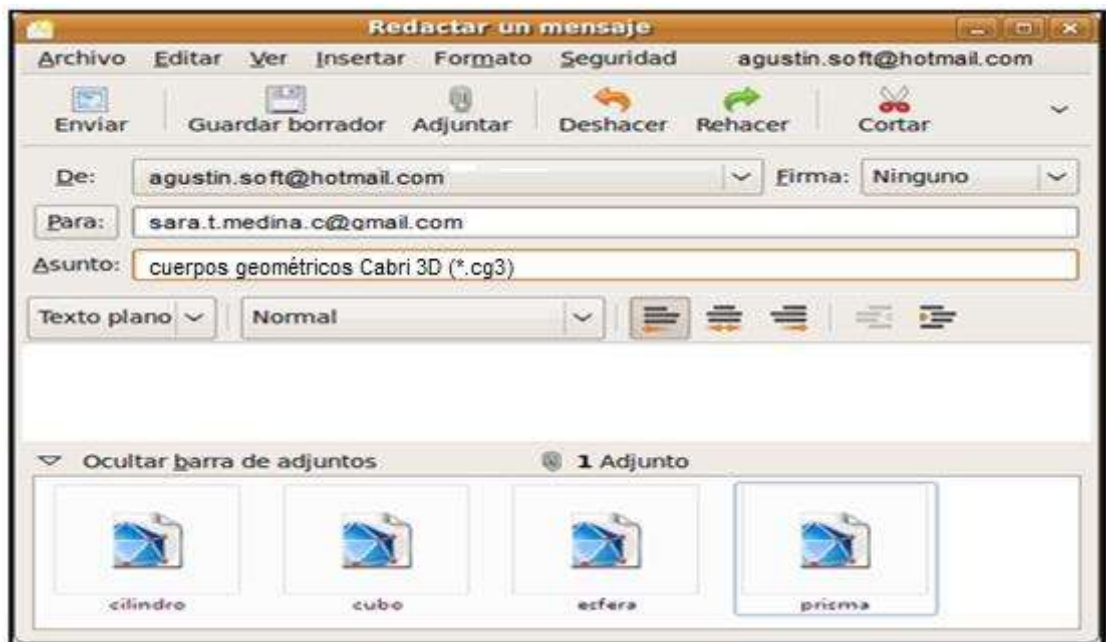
Redactar un mensaje

Archivo Editar Ver Insertar Formato Seguridad agustin.soft@hotmail.com

Enviar Guardar borrador Adjuntar Deshacer Rehacer Cortar

De: agustin.soft@hotmail.com Firma: Ninguno

Para: sara.t.medina.c@gmail.com

Asunto: cuerpos geométricos Cabri 3D (*.cg3)

Texto plano Normal

Ocultar barra de adjuntos 1 Adjunto

cilindro cubo esfera prisma